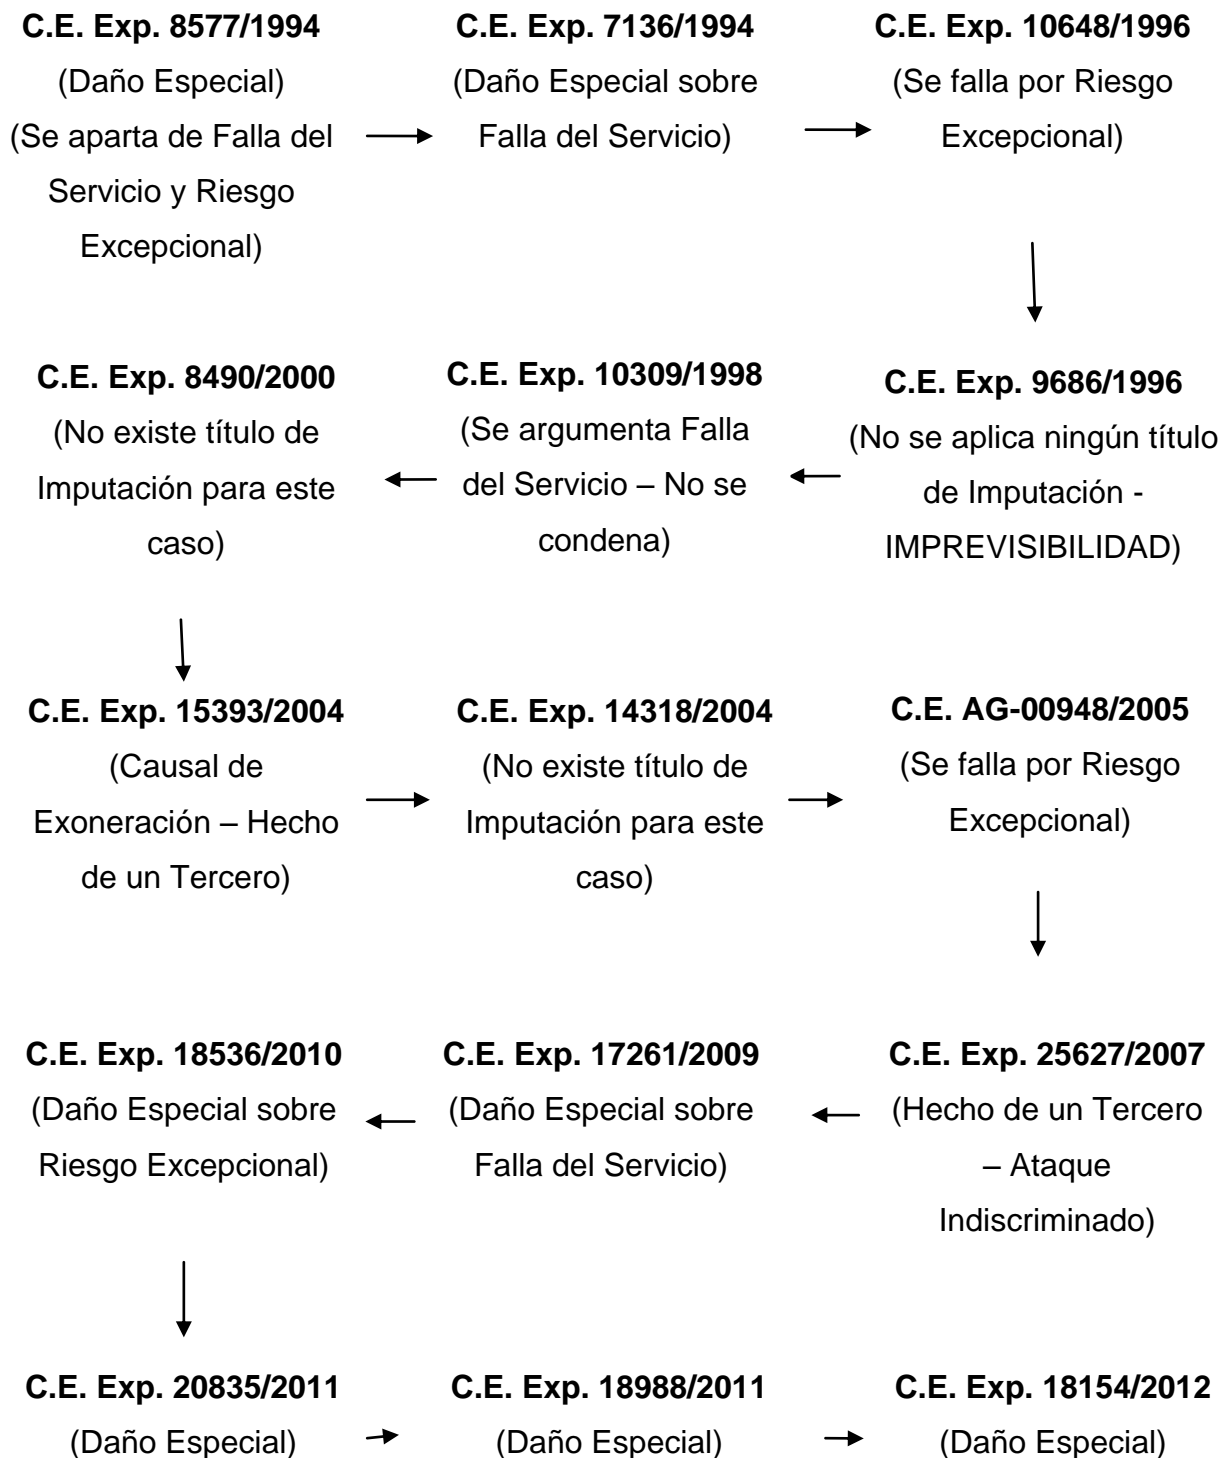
**C.E. Exp. 8577/1994**
(Daño Especial)
(Se aparta de Falla del Servicio y Riesgo Excepcional)

**C.E. Exp. 7136/1994**
(Daño Especial sobre Falla del Servicio)

**C.E. Exp. 10648/1996**
(Se falla por Riesgo Excepcional)

**C.E. Exp. 9686/1996**
(No se aplica ningún título de Imputación - IMPREVISIBILIDAD)

**C.E. Exp. 10309/1998**
(Se argumenta Falla del Servicio – No se condena)

**C.E. Exp. 8490/2000**
(No existe título de Imputación para este caso)

**C.E. Exp. 15393/2004**
(Causal de Exoneración – Hecho de un Tercero)

**C.E. Exp. 14318/2004**
(No existe título de Imputación para este caso)

**C.E. AG-00948/2005**
(Se falla por Riesgo Excepcional)

**C.E. Exp. 25627/2007**
(Hecho de un Tercero – Ataque Indiscriminado)

**C.E. Exp. 17261/2009**
(Daño Especial sobre Falla del Servicio)

**C.E. Exp. 18536/2010**
(Daño Especial sobre Riesgo Excepcional)

**C.E. Exp. 20835/2011**
(Daño Especial)

**C.E. Exp. 18988/2011**
(Daño Especial)

**C.E. Exp. 18154/2012**
(Daño Especial)